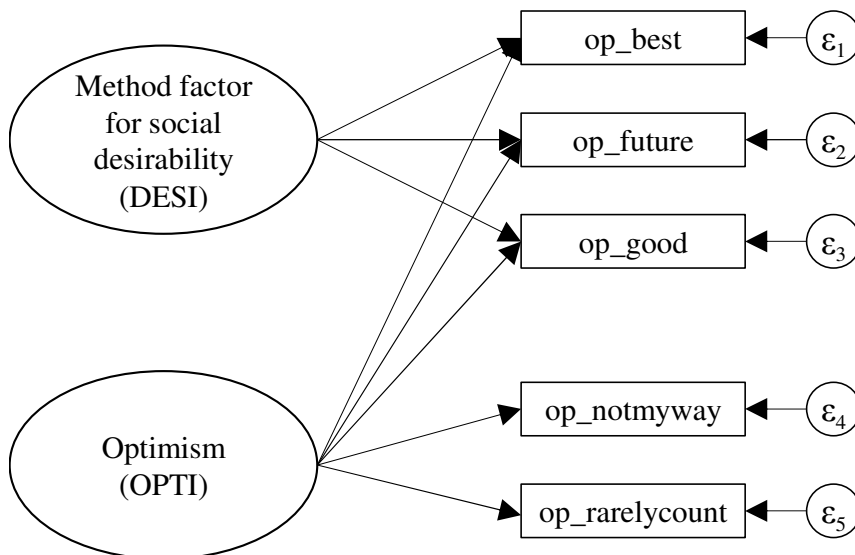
Method factor for social desirability (DESI)

Optimism (OPTI)

op_best

op_future

op_good

op_notmyway

op_rarelycount

$\varepsilon_1$

$\varepsilon_2$

$\varepsilon_3$

$\varepsilon_4$

$\varepsilon_5$